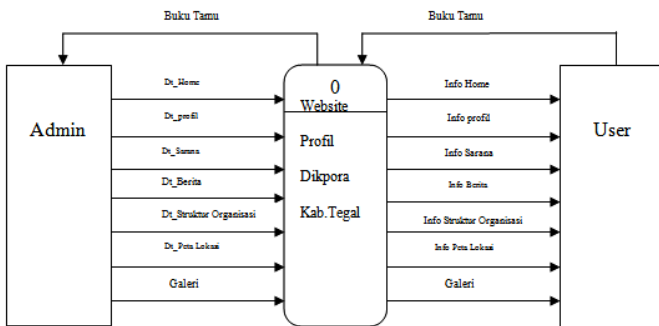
Buku Tamu

Buku Tamu

Admin

Dt_Home

Dt_profil

Dt_Sarana

Dt_Berita

Dt_Struktur Organisasi

Dt_Peta Lokasi

Galeri

0

Website

Profil

Dikpora

Kab.Tegal

Info Home

Info profil

Info Sarana

Info Berita

Info Struktur Organisasi

Info Peta Lokasi

Galeri

User